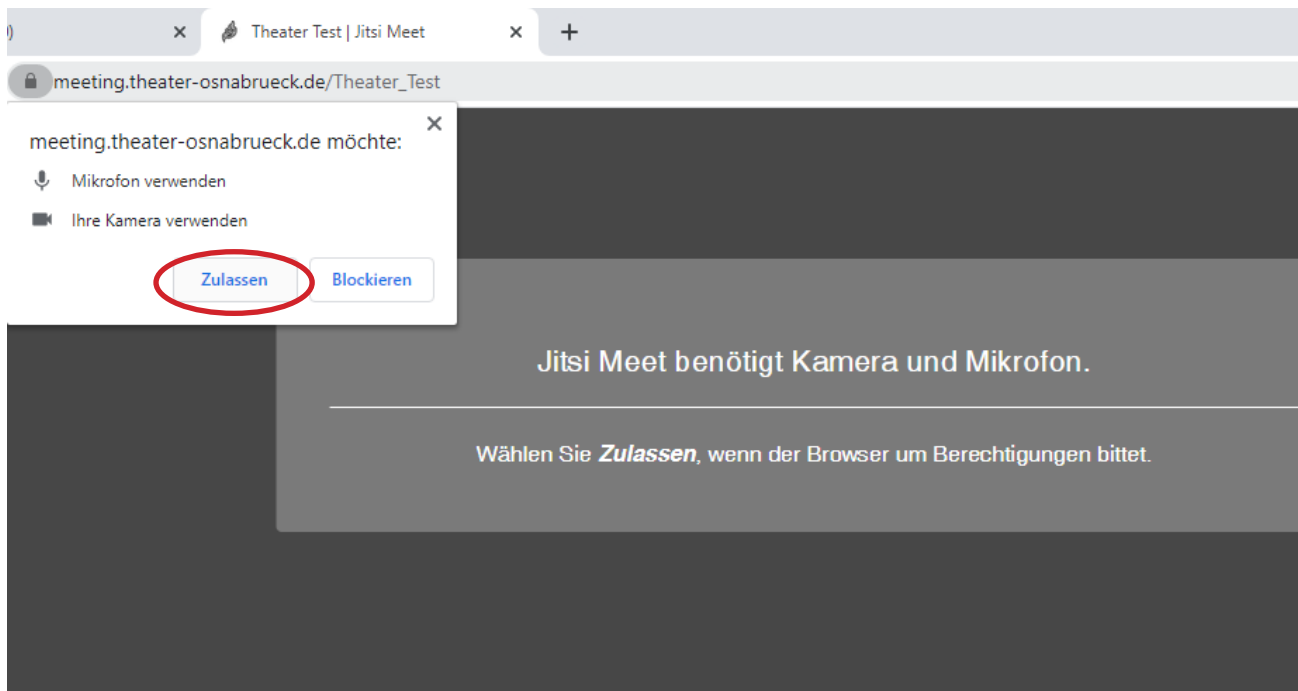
)

Theater Test | Jitsi Meet

meeting.theater-osnabrueck.de/Theater_Test

meeting.theater-osnabrueck.de möchte:

Mikrofon verwenden

Ihre Kamera verwenden

Zulassen

Blockieren

Jitsi Meet benötigt Kamera und Mikrofon.

Wählen Sie ***Zulassen***, wenn der Browser um Berechtigungen bittet.